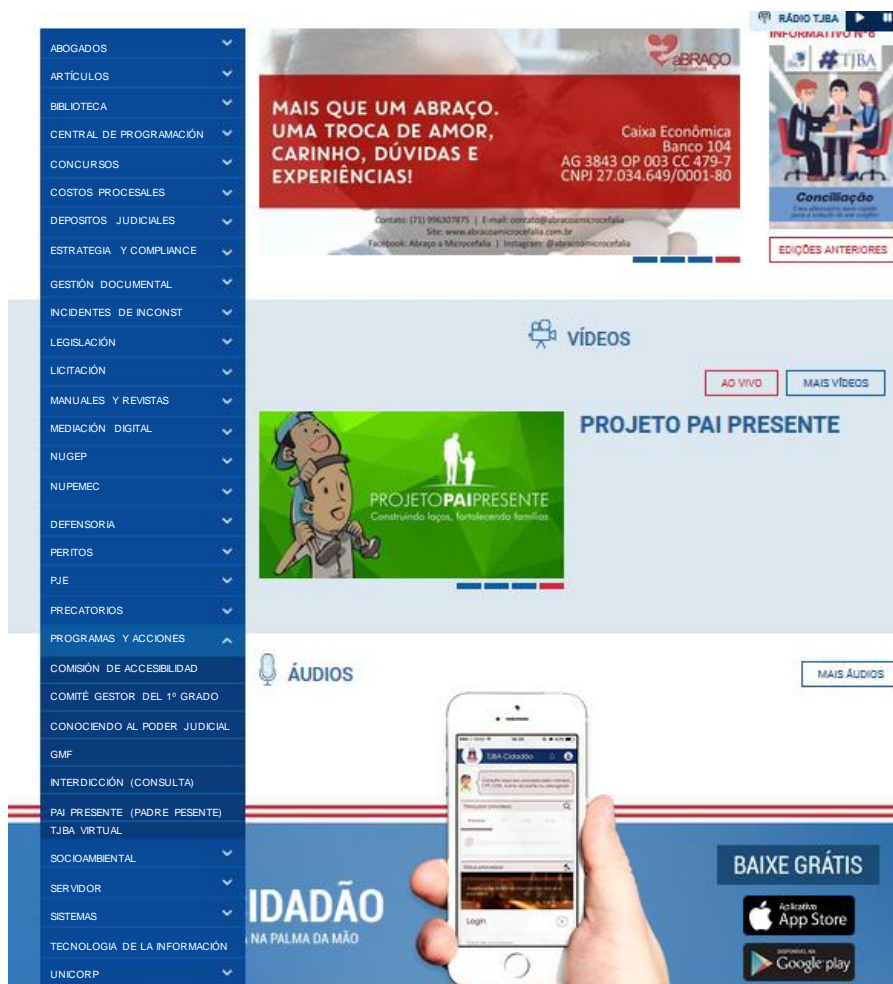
ABOGADOS
ARTÍCULOS
BIBLIOTECA
CENTRAL DE PROGRAMACIÓN
CONCURSOS
COSTOS PROCESALES
DEPOSITOS JUDICIALES
ESTRATEGIA Y COMPLIANCE
GESTIÓN DOCUMENTAL
INCIDENTES DE INCONST
LEGISLACIÓN
LICITACIÓN
MANUALES Y REVISTAS
MEDIACIÓN DIGITAL
NUGEP
NUPEMEC
DEFENSORIA
PERITOS
PJE
PRECATORIOS
PROGRAMAS Y ACCIONES
COMISIÓN DE ACCESIBILIDAD
COMITÉ GESTOR DEL 1º GRADO
CONOCIENDO AL PODER JUDICIAL
GMF
INTERDICCIÓN (CONSULTA)
PAI PRESENTE (PADRE PESENTE)
TJBA VIRTUAL
SOCIOAMBIENTAL
SERVIDOR
SISTEMAS
TECNOLOGIA DE LA INFORMACIÓN
UNICORP

aBRAÇO
MAIS QUE UM ABRAÇO. UMA TROCA DE AMOR, CARINHO, DÚVIDAS E EXPERIÊNCIAS!
Caixa Econômica
Banco 104
AG 3843 OP 003 CC 479-7
CNPJ 27.034.649/0001-80
Contato: (71) 996307875 | E-mail: contato@abracoamicrocefalia.com.br
Site: www.abracoamicrocefalia.com.br
Facebook: Abraço a Microcefalia | Instagram: @abracoamicrocefalia

RÁDIO TJBA
INFORMATIVO Nº 6
#TJBA
Conciliação
EDIÇÕES ANTERIORES

VÍDEOS
AO VIVO
MAIS VÍDEOS
PROJETO PAI PRESENTE
PROJETOPAIPRESENTE
Construindo laços, fortalecendo famílias

ÁUDIOS
MAIS ÁUDIOS
TJBA Cidadão
Login
IDADÃO
NA PALMA DA MÃO
BAIXE GRÁTIS
App Store
Google play